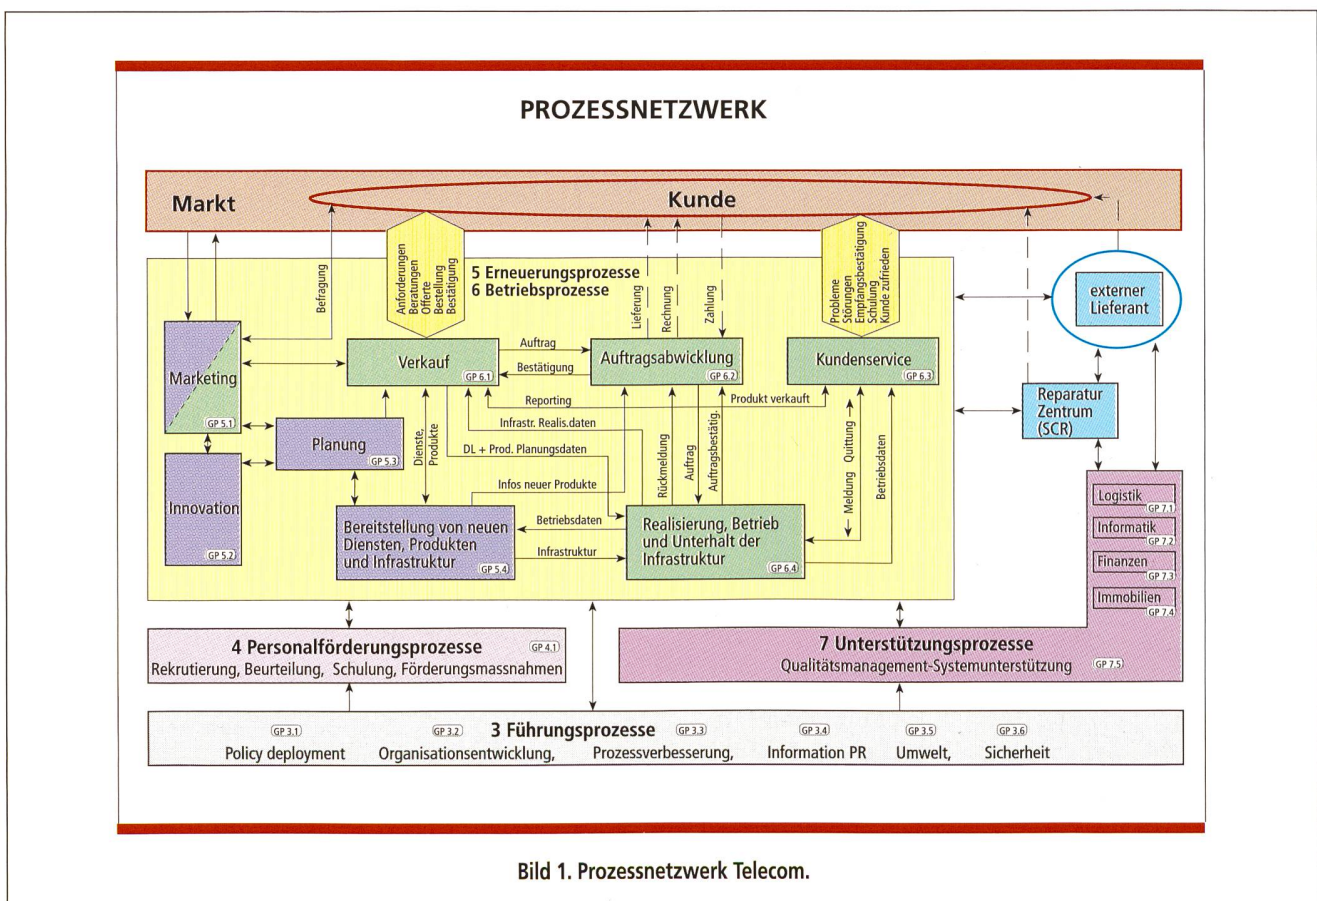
PROZESSNETZWERK

Markt

Kunde

Befragung

Anforderungen
Beratungen
Offerte
Bestellung
Bestätigung

5 Erneuerungsprozesse
6 Betriebsprozesse

Lieferung

Rechnung

Zahlung

Probleme
Störungen
Empfangsbestätigung
Schulung
Kunde zufrieden

externer Lieferant

Marketing GP 5.1

Verkauf GP 6.1

Auftrag

Bestätigung

Auftragsabwicklung GP 6.2

Kundenservice GP 6.3

Reporting

Produkt verkauft

Reparatur Zentrum (SCR)

Infrastr. Realis.daten

Planung GP 5.3

Dienste, Produkte

DL + Prod. Planungsdaten

Rückmeldung

Auftrag

Auftragsbestätig.

Meldung

Quittung

Betriebsdaten

Infos neuer Produkte

Innovation GP 5.2

Bereitstellung von neuen Diensten, Produkten und Infrastruktur GP 5.4

Betriebsdaten

Infrastruktur

Realisierung, Betrieb und Unterhalt der Infrastruktur GP 6.4

Logistik GP 7.1

Informatik GP 7.2

Finanzen GP 7.3

Immobilien GP 7.4

4 Personalförderungsprozesse GP 4.1
Rekrutierung, Beurteilung, Schulung, Förderungsmassnahmen

7 Unterstützungsprozesse
Qualitätsmanagement-Systemunterstützung GP 7.5

GP 3.1 GP 3.2 3 Führungsprozesse GP 3.3 GP 3.4 GP 3.5 GP 3.6
Policy deployment Organisationsentwicklung, Prozessverbesserung, Information PR Umwelt, Sicherheit

Bild 1. Prozessnetzwerk Telecom.